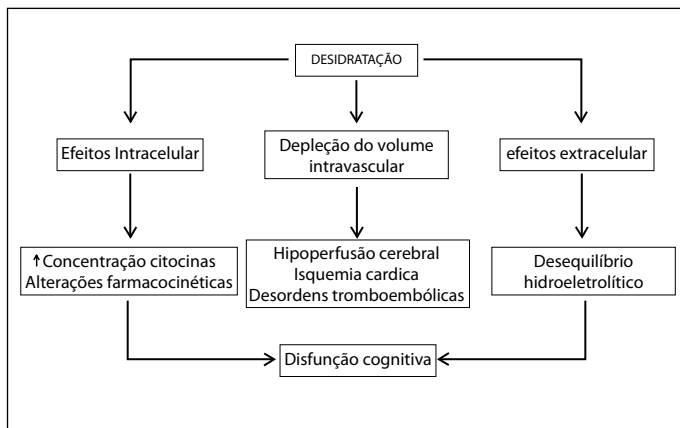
DESIDRATAÇÃO

Efeitos Intracelular

Depleção do volume intravascular

efeitos extracelular

↑Concentração citocinas
Alterações farmacocinéticas

Hipoperfusão cerebral
Isquemia cardica
Desordens tromboembólicas

Desequilíbrio hidroeletrolítico

Disfunção cognitiva